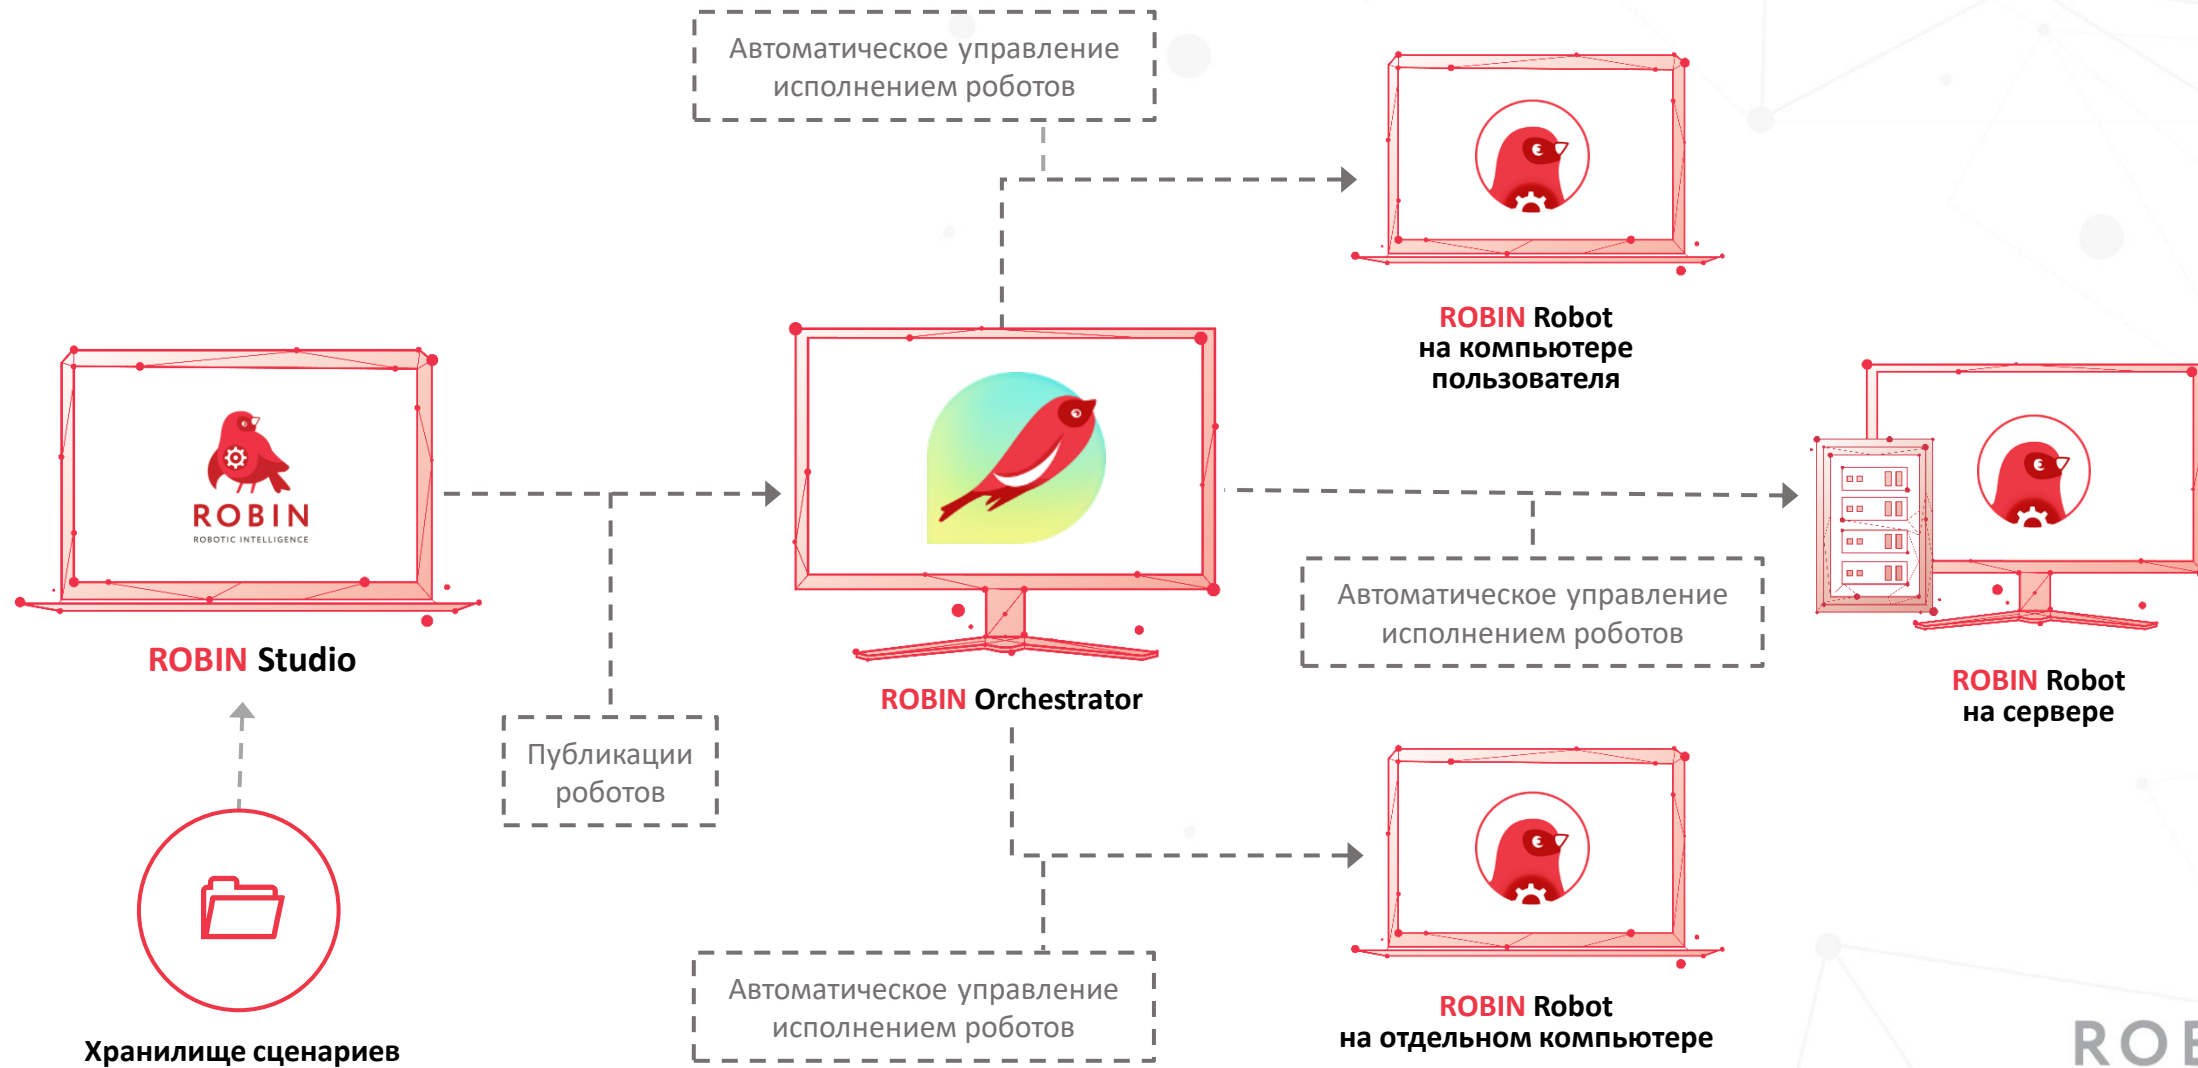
Автоматическое управление исполнением роботов

ROBIN Robot
на компьютере пользователя

ROBIN
ROBOTIC INTELLIGENCE

ROBIN Studio

ROBIN Orchestrator

Автоматическое управление исполнением роботов

ROBIN Robot
на сервере

Публикации роботов

Хранилище сценариев

Автоматическое управление исполнением роботов

ROBIN Robot
на отдельном компьютере

ROB